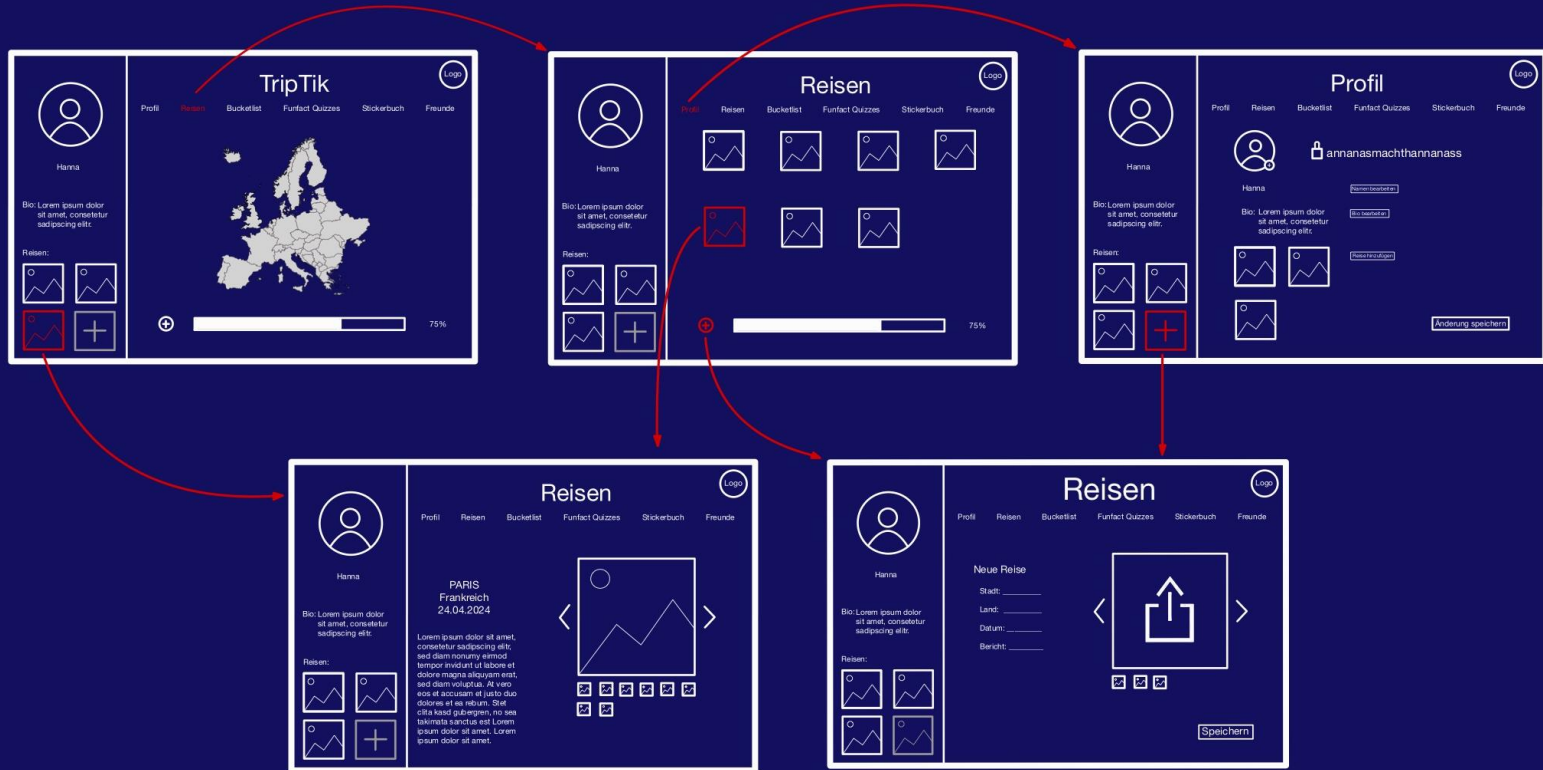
Hanna

Bio: Lorem ipsum dolor sit amet, consetetur sadipscing elitr.

Reisen:

TripTik

Logo

Profil Reisen Bucketlist Funfact Quizzes Stickerbuch Freunde

75%

Hanna

Bio: Lorem ipsum dolor sit amet, consetetur sadipscing elitr.

Reisen:

Reisen

Logo

Profil Reisen Bucketlist Funfact Quizzes Stickerbuch Freunde

75%

Hanna

Bio: Lorem ipsum dolor sit amet, consetetur sadipscing elitr.

Reisen:

Profil

Logo

Profil Reisen Bucketlist Funfact Quizzes Stickerbuch Freunde

annanasmachthannanass

Hanna

Namen bearbeiten

Bio: Lorem ipsum dolor sit amet, consetetur sadipscing elitr.

Bio bearbeiten

Reise hinzufügen

Änderung speichern

Hanna

Bio: Lorem ipsum dolor sit amet, consetetur sadipscing elitr.

Reisen:

Reisen

Logo

Profil Reisen Bucketlist Funfact Quizzes Stickerbuch Freunde

PARIS
Frankreich
24.04.2024

Lorem ipsum dolor sit amet, consetetur sadipscing elitr, sed diam nonumy eirmod tempor invidunt ut labore et dolore magna aliquyam erat, sed diam voluptua. At vero eos et accusam et justo duo dolores et ea rebum. Stet clita kasd gubergren, no sea takimata sanctus est Lorem ipsum dolor sit amet. Lorem ipsum dolor sit amet.

Hanna

Bio: Lorem ipsum dolor sit amet, consetetur sadipscing elitr.

Reisen:

Reisen

Logo

Profil Reisen Bucketlist Funfact Quizzes Stickerbuch Freunde

Neue Reise

Stadt: ________

Land: ________

Datum: ________

Bericht: ________

Speichern